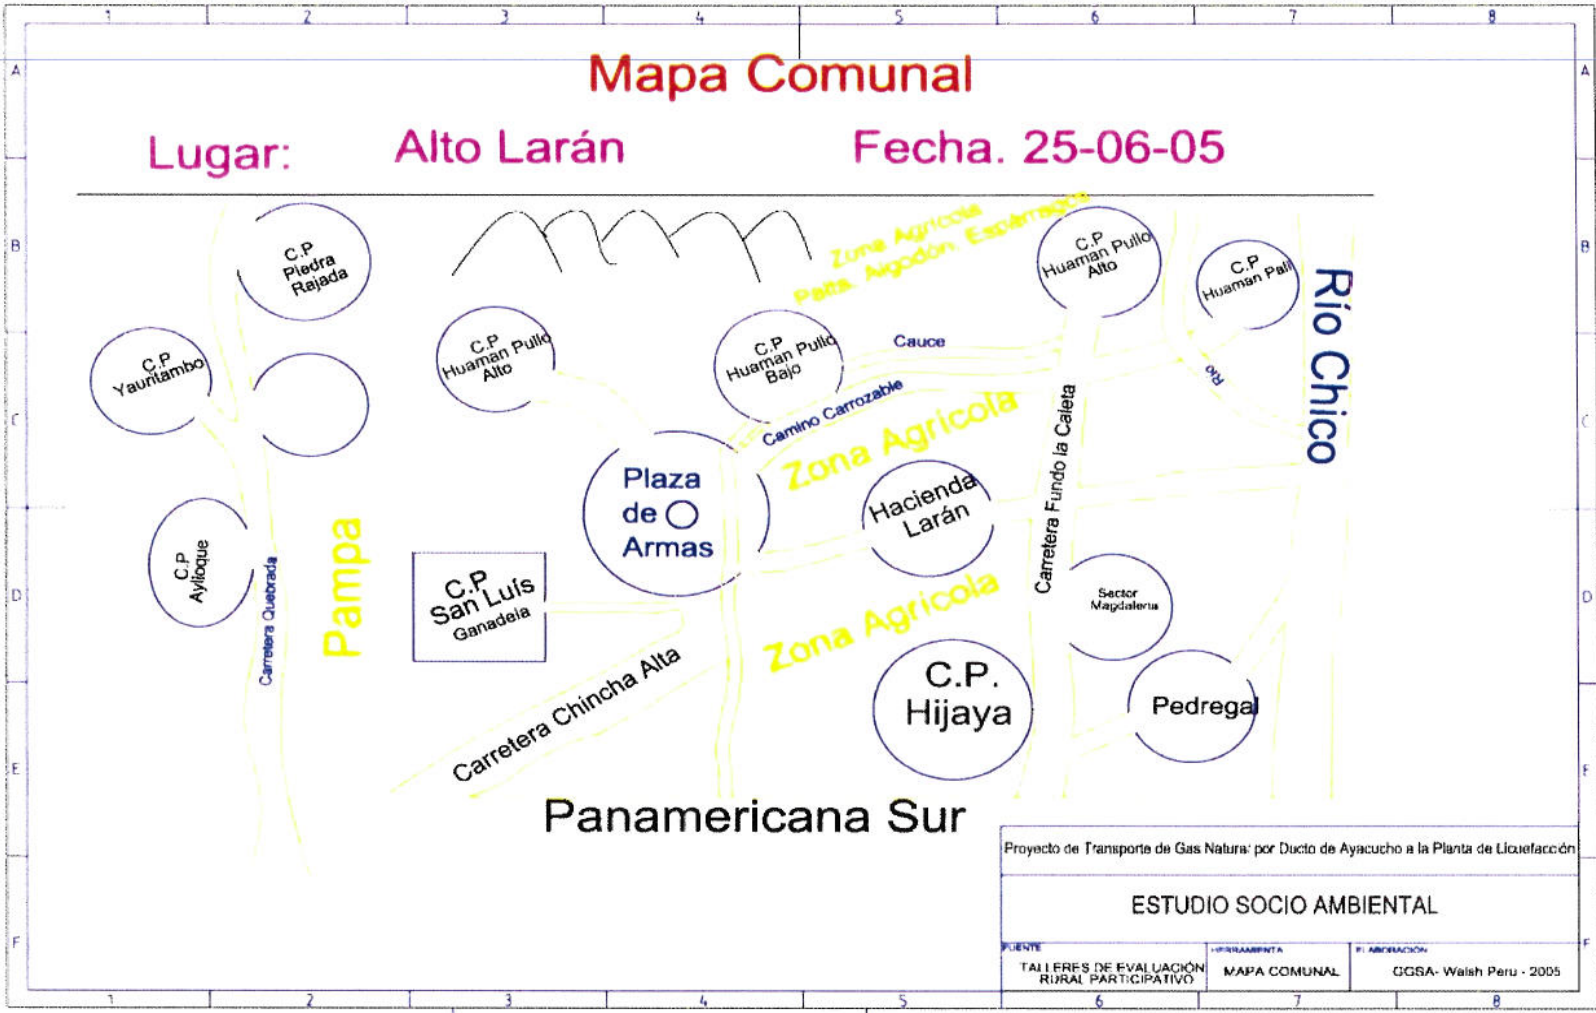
1 2 3 4 5 6 7 8

A B C D E F

Mapa Comunal

Lugar: Alto Larán Fecha. 25-06-05

C.P Piedra Rajada

Zona Agricola Palta, Algodón, Esparrago

C.P Huaman Pullo Alto

C.P Huaman Pali

Río Chico

C.P Yauritambo

C.P Huaman Pullo Alto

C.P Huaman Pullo Bajo

Cauce

Rio

Camino Carrozable

Zona Agricola

Carretera Fundo la Caleta

Plaza de Armas

Hacienda Larán

C.P Ayiloque

Carretera Quebrada

Pampa

C.P San Luís Ganadeia

Sector Magdalena

Zona Agricola

C.P. Hijaya

Pedregal

Carretera Chincha Alta

Panamericana Sur

Proyecto de Transporte de Gas Natural por Ducto de Ayacucho a la Planta de Licuefacción

ESTUDIO SOCIO AMBIENTAL

| FUENTE | HERRAMIENTA | ELABORACIÓN |
|---|---|---|
| TALLERES DE EVALUACIÓN RURAL PARTICIPATIVO | MAPA COMUNAL | GGSA- Walsh Peru - 2005 |